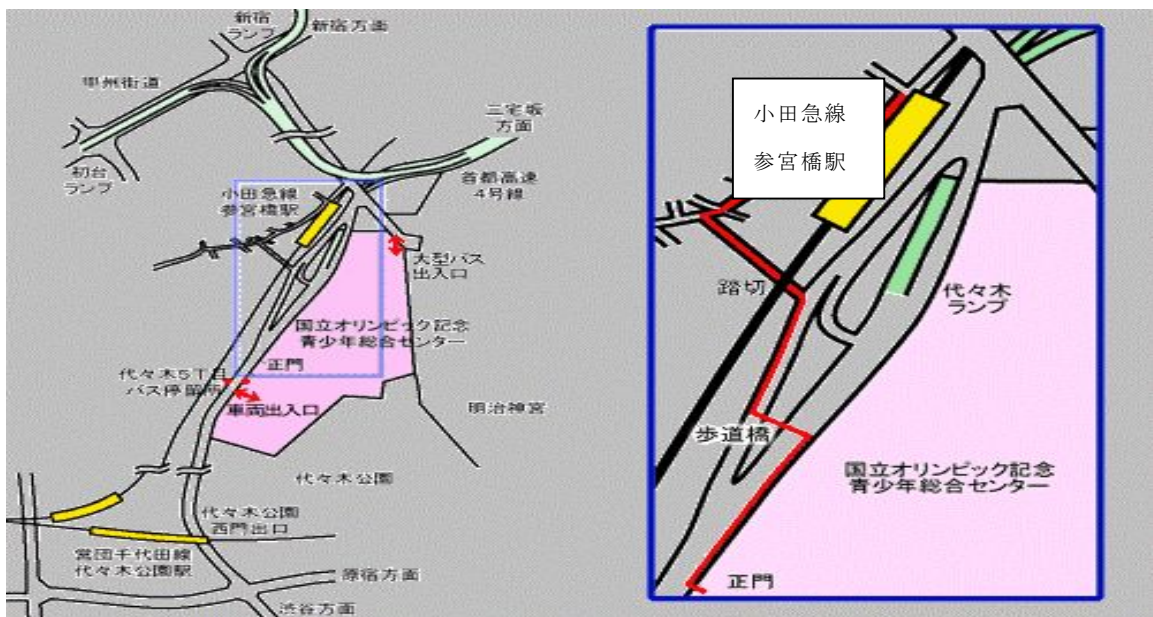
新宿ランプ
新宿方面
甲州街道
三宅坂方面
初台ランプ
首都高速4号線
小田急線参宮橋駅
大型バス出入口
国立オリンピック記念青少年総合センター
正門
代々木5丁目バス停留所
車両出入口
明治神宮
代々木公園
代々木公園西門出口
営団千代田線代々木公園駅
原宿方面
渋谷方面

小田急線
参宮橋駅
踏切
代々木ランプ
歩道橋
国立オリンピック記念青少年総合センター
正門